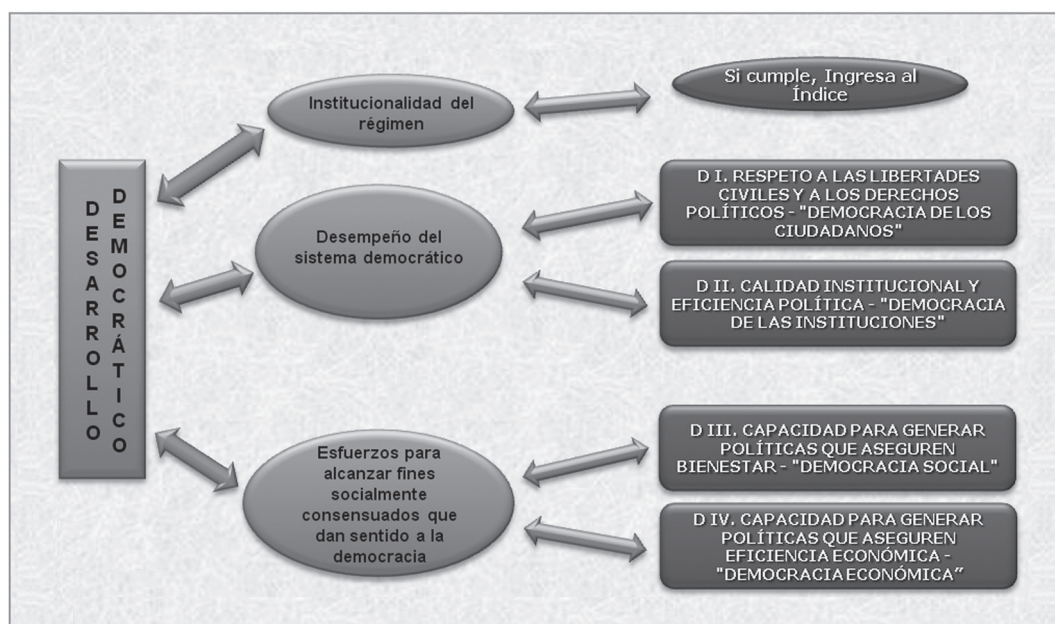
DESARROLLO DEMOCRÁTICO

Institucionalidad del régimen

Si cumple, Ingresa al Índice

Desempeño del sistema democrático

D I. RESPETO A LAS LIBERTADES CIVILES Y A LOS DERECHOS POLÍTICOS - "DEMOCRACIA DE LOS CIUDADANOS"

D II. CALIDAD INSTITUCIONAL Y EFICIENCIA POLÍTICA - "DEMOCRACIA DE LAS INSTITUCIONES"

Esfuerzos para alcanzar fines socialmente consensuados que dan sentido a la democracia

D III. CAPACIDAD PARA GENERAR POLÍTICAS QUE ASEGUREN BIENESTAR - "DEMOCRACIA SOCIAL"

D IV. CAPACIDAD PARA GENERAR POLÍTICAS QUE ASEGUREN EFICIENCIA ECONÓMICA - "DEMOCRACIA ECONÓMICA"